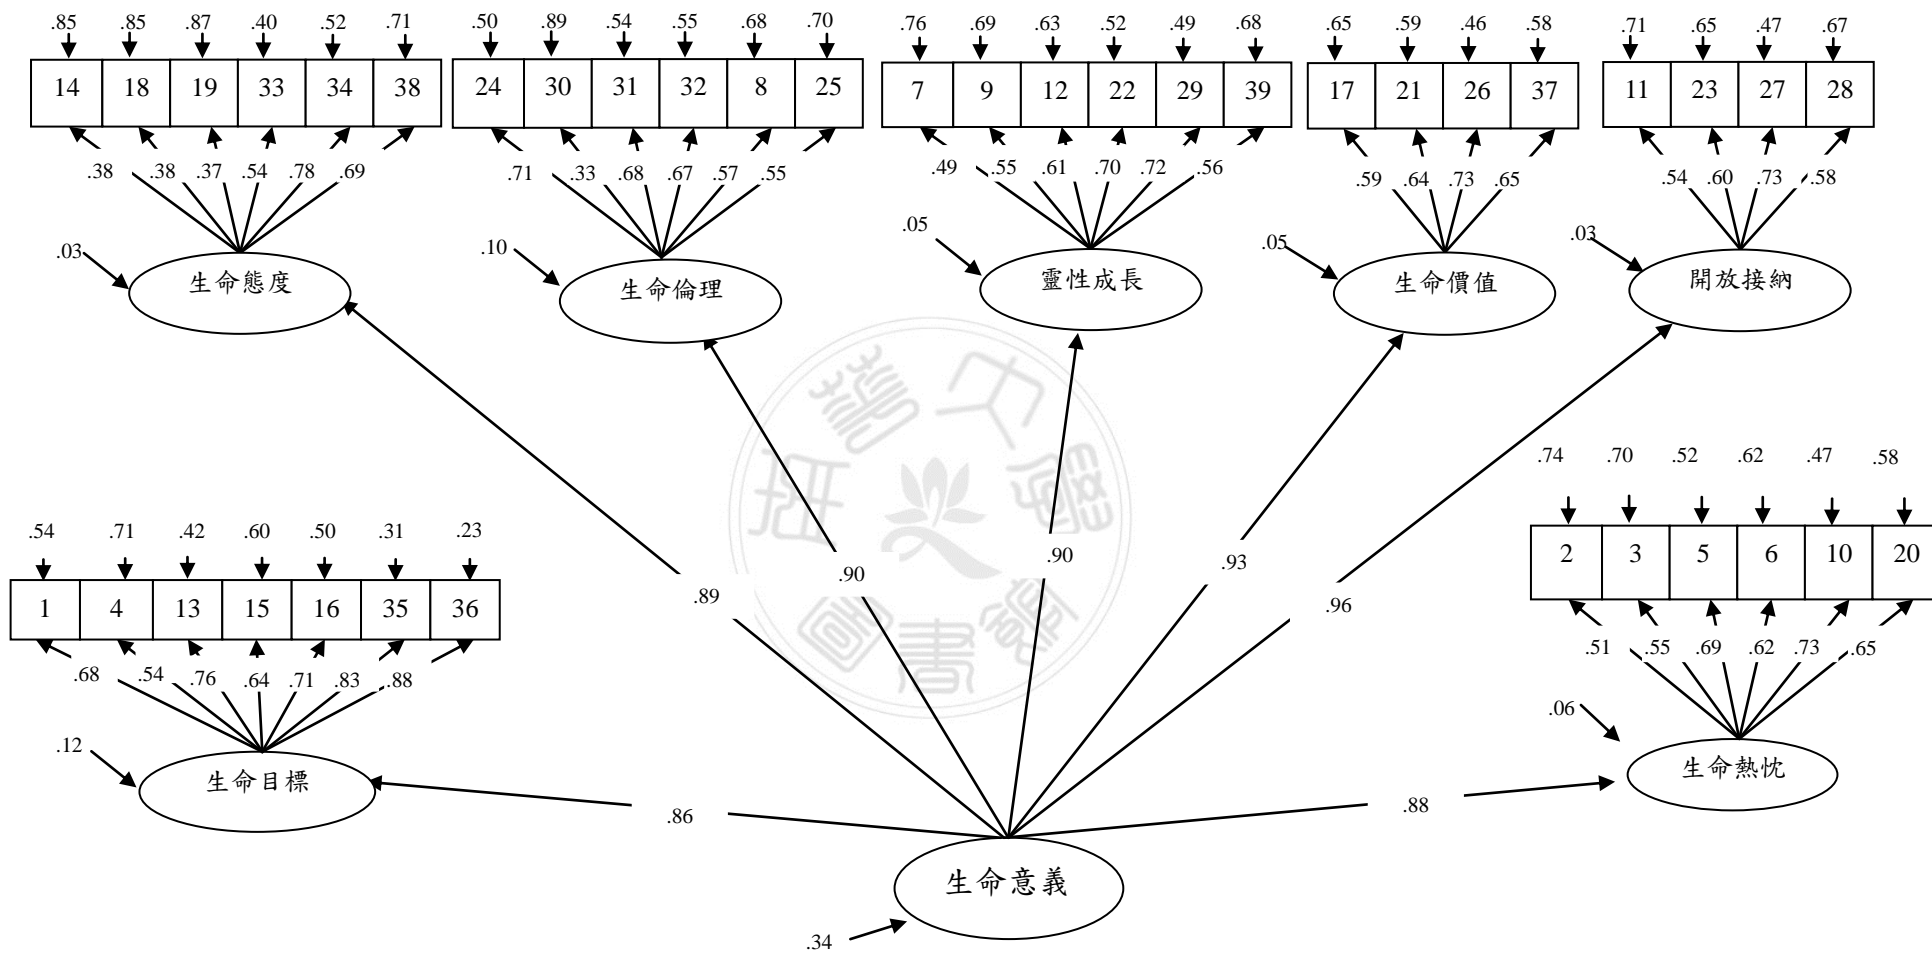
.85 .85 .87 .40 .52 .71
14 18 19 33 34 38
.38 .38 .37 .54 .78 .69
.03
生命態度

.50 .89 .54 .55 .68 .70
24 30 31 32 8 25
.71 .33 .68 .67 .57 .55
.10
生命倫理

.76 .69 .63 .52 .49 .68
7 9 12 22 29 39
.49 .55 .61 .70 .72 .56
.05
靈性成長

.65 .59 .46 .58
17 21 26 37
.59 .64 .73 .65
.05
生命價值

.71 .65 .47 .67
11 23 27 28
.54 .60 .73 .58
.03
開放接納

.74 .70 .52 .62 .47 .58
2 3 5 6 10 20
.51 .55 .69 .62 .73 .65
.06
生命熱忱

.54 .71 .42 .60 .50 .31 .23
1 4 13 15 16 35 36
.68 .54 .76 .64 .71 .83 .88
.12
生命目標

.89 .90 .90 .93 .96
.86 .88
生命意義
.34